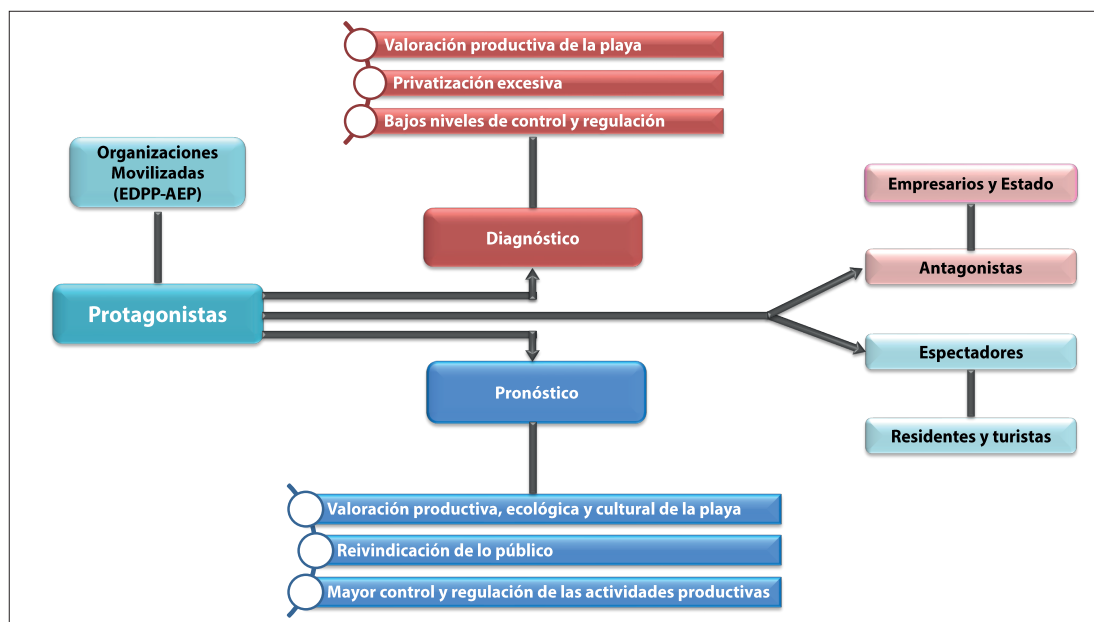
Valoración productiva de la playa

Privatización excesiva

Bajos niveles de control y regulación

Organizaciones Movilizadas (EDPP-AEP)

Diagnóstico

Empresarios y Estado

Antagonistas

Protagonistas

Espectadores

Pronóstico

Residentes y turistas

Valoración productiva, ecológica y cultural de la playa

Reivindicación de lo público

Mayor control y regulación de las actividades productivas